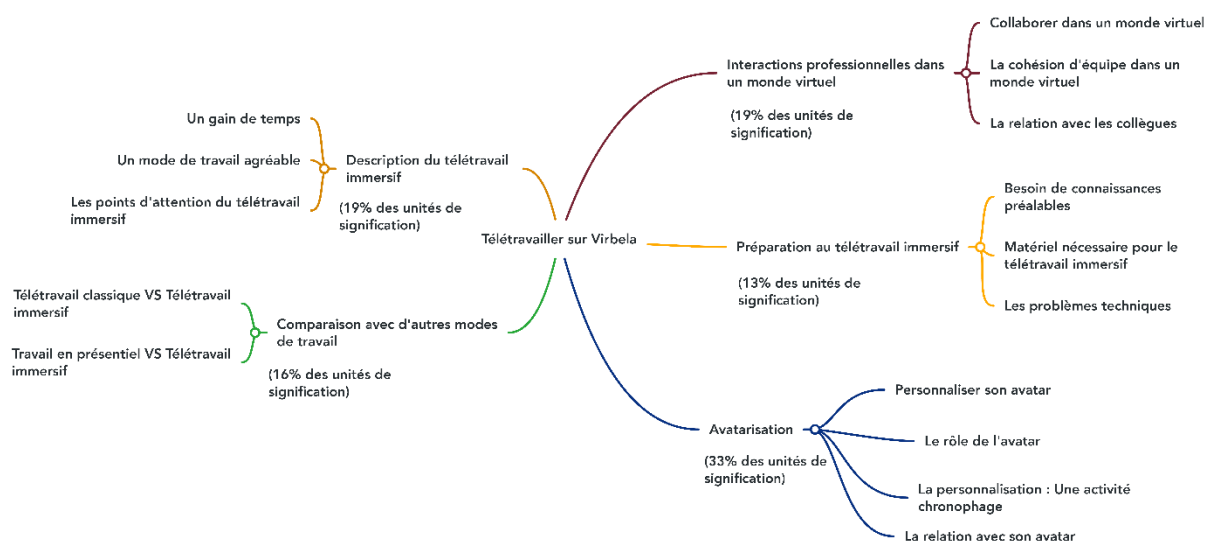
Télétravailler sur Virbela

Interactions professionnelles dans un monde virtuel

(19% des unités de signification)

Collaborer dans un monde virtuel

La cohésion d'équipe dans un monde virtuel

La relation avec les collègues

Préparation au télétravail immersif

(13% des unités de signification)

Besoin de connaissances préalables

Matériel nécessaire pour le télétravail immersif

Les problèmes techniques

Avatarisation

(33% des unités de signification)

Personnaliser son avatar

Le rôle de l'avatar

La personnalisation : Une activité chronophage

La relation avec son avatar

Comparaison avec d'autres modes de travail

(16% des unités de signification)

Télétravail classique VS Télétravail immersif

Travail en présentiel VS Télétravail immersif

Description du télétravail immersif

(19% des unités de signification)

Un gain de temps

Un mode de travail agréable

Les points d'attention du télétravail immersif